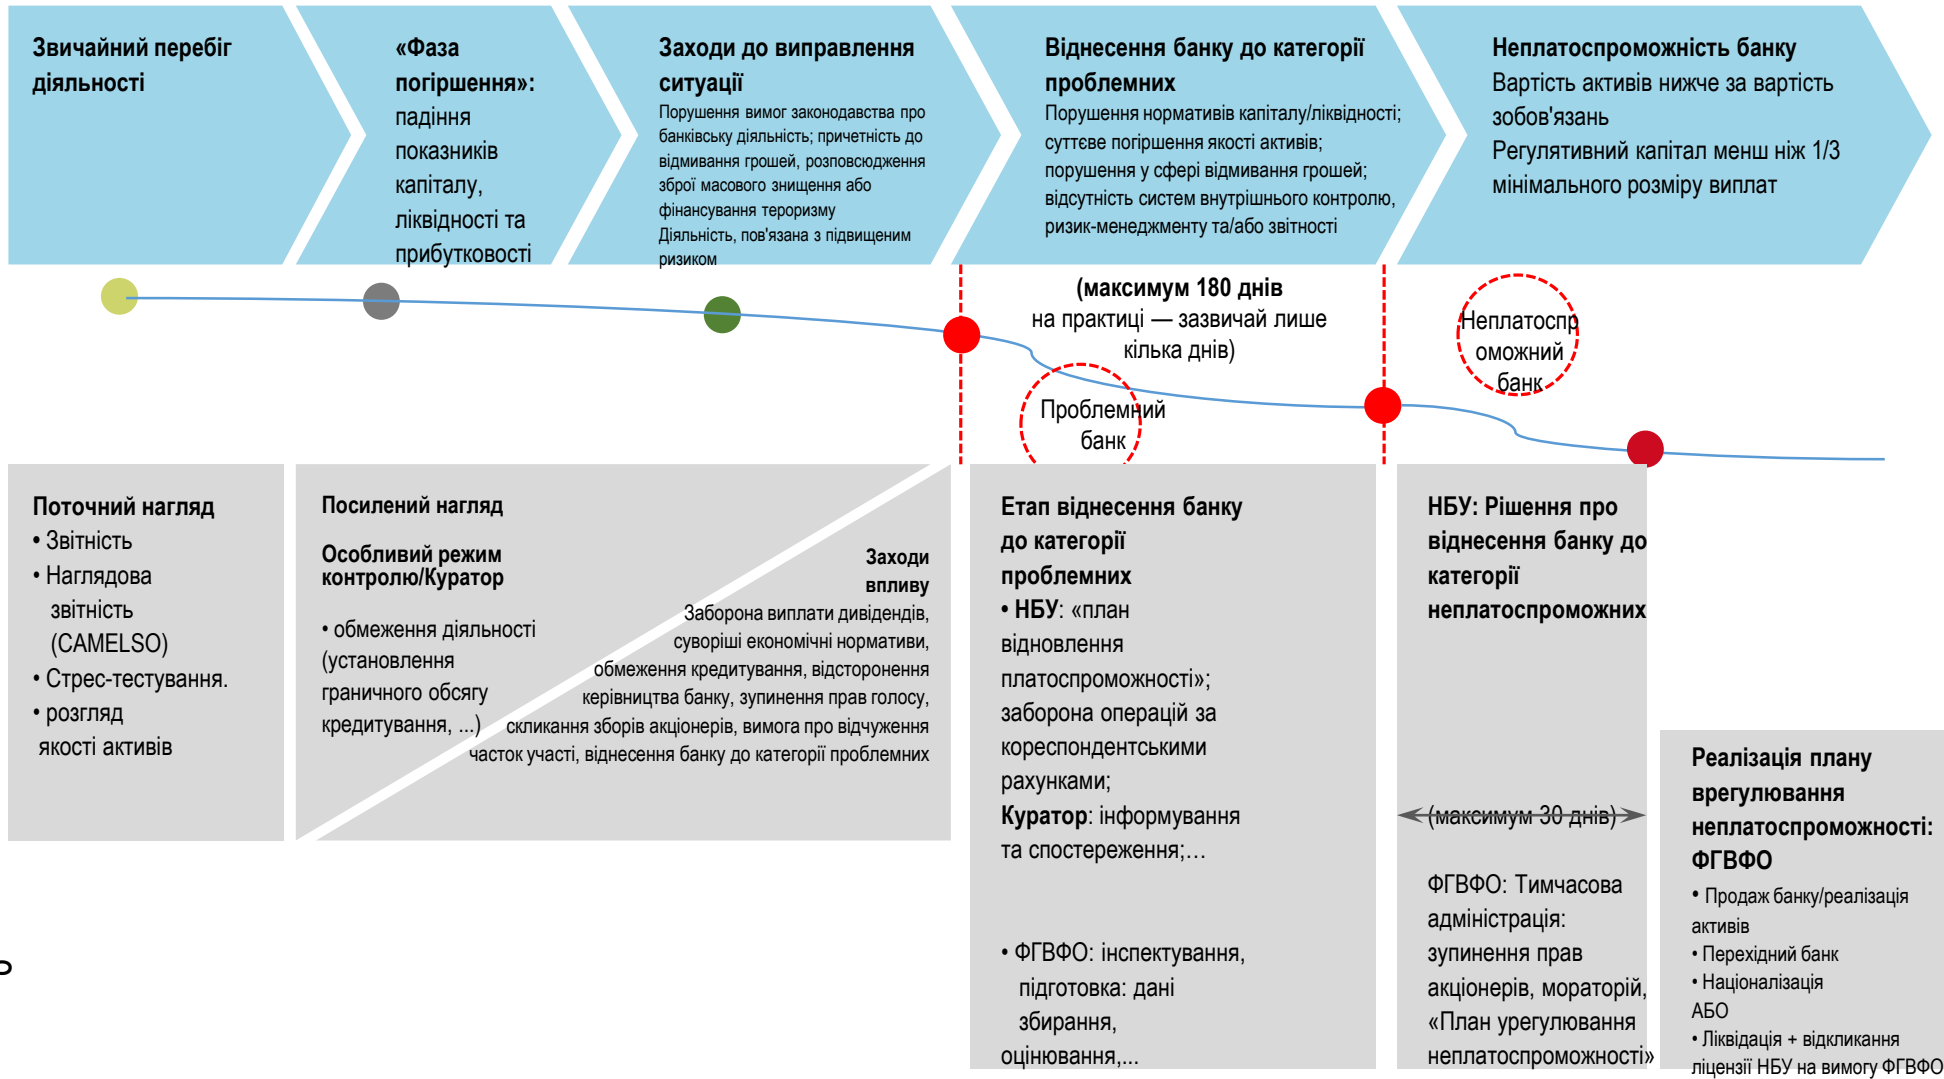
Звичайний перебіг діяльності

«Фаза погіршення»: падіння показників капіталу, ліквідності та прибутковості

Заходи до виправлення ситуації
Порушення вимог законодавства про банківську діяльність; причетність до відмивання грошей, розповсюдження зброї масового знищення або фінансування тероризму
Діяльність, пов'язана з підвищеним ризиком

Віднесення банку до категорії проблемних
Порушення нормативів капіталу/ліквідності; суттєве погіршення якості активів; порушення у сфері відмивання грошей; відсутність систем внутрішнього контролю, ризик-менеджменту та/або звітності

Неплатоспроможність банку
Вартість активів нижче за вартість зобов'язань
Регулятивний капітал менш ніж 1/3 мінімального розміру виплат

(максимум 180 днів на практиці — зазвичай лише кілька днів)

Проблемний банк

Неплатоспроможний банк

Поточний нагляд
• Звітність
• Наглядова звітність (CAMELSO)
• Стрес-тестування.
• розгляд якості активів

Посилений нагляд

Особливий режим контролю/Куратор

• обмеження діяльності (установлення граничного обсягу кредитування, ...)

Заходи впливу
Заборона виплати дивідендів, суворіші економічні нормативи, обмеження кредитування, відсторонення керівництва банку, зупинення прав голосу, скликання зборів акціонерів, вимога про відчуження часток участі, віднесення банку до категорії проблемних

Етап віднесення банку до категорії проблемних
• НБУ: «план відновлення платоспроможності»; заборона операцій за кореспондентськими рахунками;
Куратор: інформування та спостереження;…

• ФГВФО: інспектування, підготовка: дані збирання, оцінювання,...

НБУ: Рішення про віднесення банку до категорії неплатоспроможних

(максимум 30 днів)

ФГВФО: Тимчасова адміністрація: зупинення прав акціонерів, мораторій, «План урегулювання неплатоспроможності»

Реалізація плану врегулювання неплатоспроможності: ФГВФО
• Продаж банку/реалізація активів
• Перехідний банк
• Націоналізація
АБО
• Ліквідація + відкликання ліцензії НБУ на вимогу ФГВФО